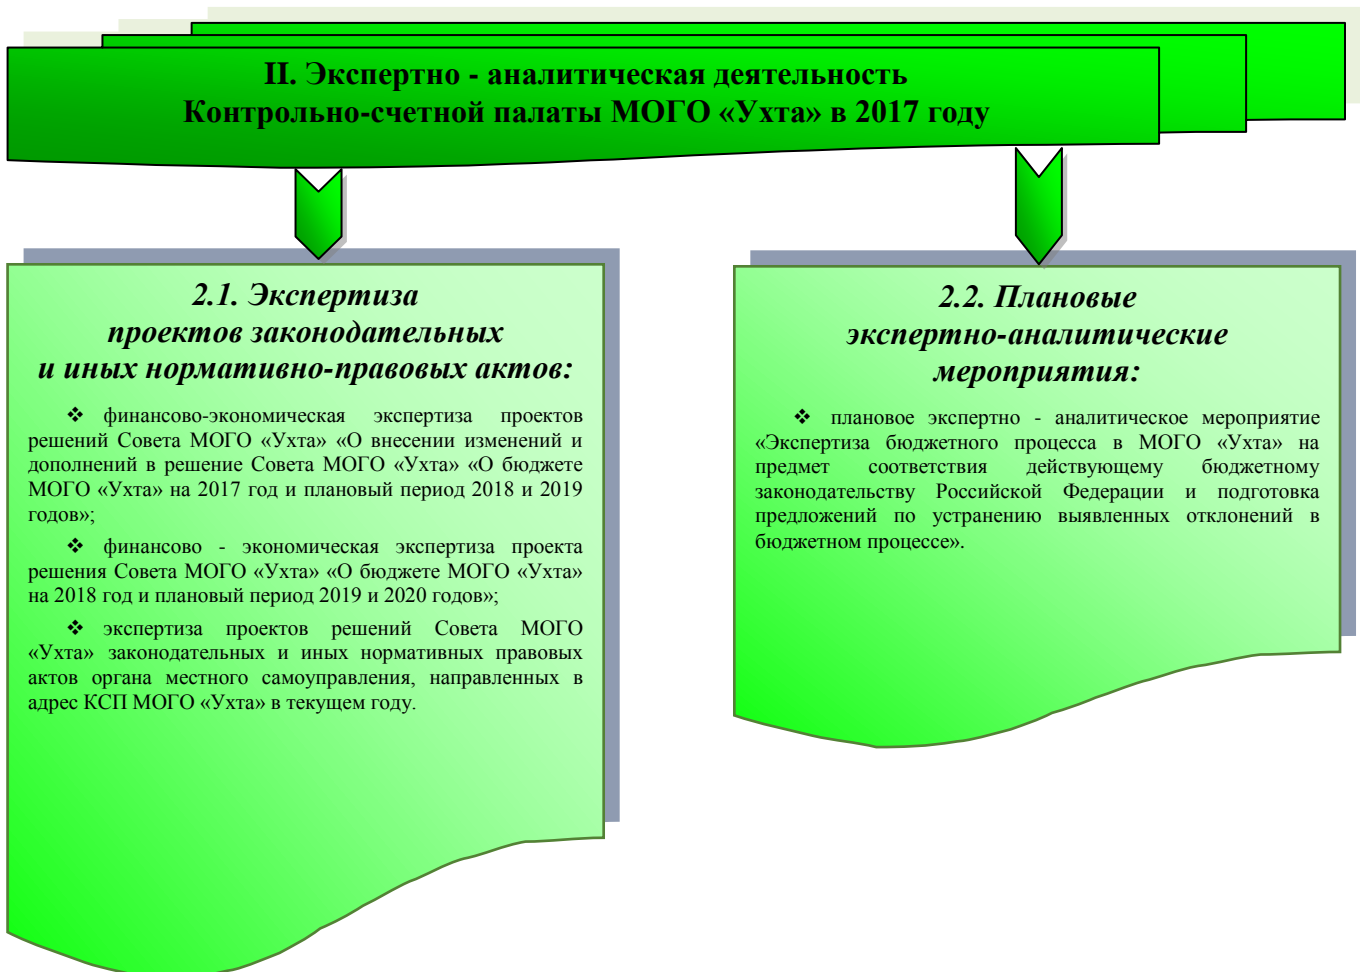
II. Экспертно - аналитическая деятельность
Контрольно-счетной палаты МОГО «Ухта» в 2017 году

2.1. Экспертиза
проектов законодательных
и иных нормативно-правовых актов:

❖ финансово-экономическая экспертиза проектов решений Совета МОГО «Ухта» «О внесении изменений и дополнений в решение Совета МОГО «Ухта» «О бюджете МОГО «Ухта» на 2017 год и плановый период 2018 и 2019 годов»;

❖ финансово - экономическая экспертиза проекта решения Совета МОГО «Ухта» «О бюджете МОГО «Ухта» на 2018 год и плановый период 2019 и 2020 годов»;

❖ экспертиза проектов решений Совета МОГО «Ухта» законодательных и иных нормативных правовых актов органа местного самоуправления, направленных в адрес КСП МОГО «Ухта» в текущем году.

2.2. Плановые
экспертно-аналитические
мероприятия:

❖ плановое экспертно - аналитическое мероприятие «Экспертиза бюджетного процесса в МОГО «Ухта» на предмет соответствия действующему бюджетному законодательству Российской Федерации и подготовка предложений по устранению выявленных отклонений в бюджетном процессе».